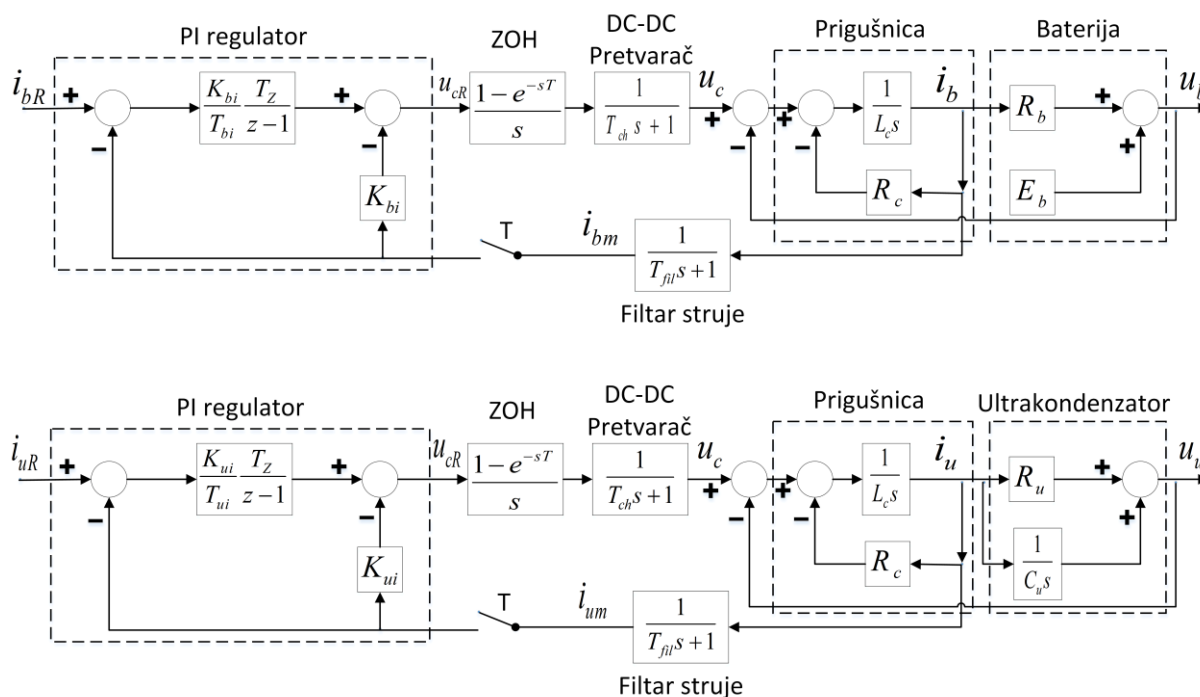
PI regulator

ZOH

DC-DC Pretvarač

Prigušnica

Baterija

$i_{bR}$ + $\frac{K_{bi}}{T_{bi}} \frac{T_Z}{z-1}$ + $u_{cR}$ $\frac{1-e^{-sT}}{s}$ $\frac{1}{T_{ch}s+1}$ $u_c$ + + $\frac{1}{L_c s}$ $i_b$ $R_b$ + $u_{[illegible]}$

– – – +

$K_{bi}$ $R_c$ $E_b$

T $i_{bm}$ $\frac{1}{T_{fil}s+1}$

Filtar struje

PI regulator

ZOH

DC-DC Pretvarač

Prigušnica

Ultrakondenzator

$i_{uR}$ + $\frac{K_{ui}}{T_{ui}} \frac{T_Z}{z-1}$ + $u_{cR}$ $\frac{1-e^{-sT}}{s}$ $\frac{1}{T_{ch}s+1}$ $u_c$ + + $\frac{1}{L_c s}$ $i_u$ $R_u$ + $u_{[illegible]}$

– – – +

$K_{ui}$ $R_c$ $\frac{1}{C_u s}$

T $i_{um}$ $\frac{1}{T_{fil}s+1}$

Filtar struje